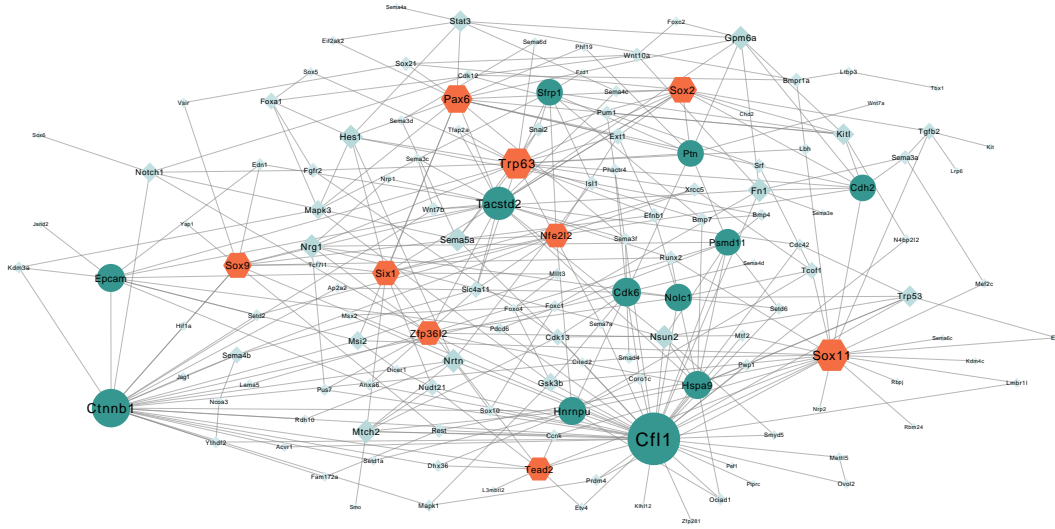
Sema4a
Stat3
Foxc2
Eif2ak2
Sema6d
Gpm6a
Phf19
Wnt10a
Sox21
Cdk12
Ltbp3
Sox5
Ext1
Bmpr1a
Tbx1
Sfrp1
Sox2
Pax6
Foxa1
Sema4c
Vax
Wnt7a
Pum1
Sema3d
Tfap2a
Chd2
Kitl
Tgfb2
Sox6
Snai2
Hes1
Ext1
Kit
Ptn
Lbh
Sema3c
Sema3a
Edn1
Trp63
Srf
Phactr4
Lrp6
Notch1
Fgfr2
Cdh2
Isl1
Fn1
Xrcc5
Nrp1
Mapk3
Tacstd2
Sema3e
Wnt7b
Efnb1
Jarid2
Bmp7
Yap1
Bmp4
N4bp2l2
Sema5a
Nfe2l2
Sema3f
Psmd11
Nrg1
Cdc42
Kdm3a
Runx2
Tcf7l1
Sema4d
Epcam
Sox9
Six1
Mllt3
Tcof1
Mef2c
Slc4a11
Ap2a2
Trp53
Cdk6
Nolc1
Foxo4
Hif1a
Setd2
Foxc1
Sall6
Max2
Pdcd6
Zfp36l2
Sema7a
Cdk13
Nsun2
E
Mtf2
Msi2
Sema6c
Dicer1
Cited2
Sox11
Sema4b
Kdm4c
Nrtn
Smad4
Pwp1
Jag1
Ankrd6
Coro1c
Lama5
Rbpj
Lmbr1l
Hspa9
Nudt21
Gsk3b
Pus7
Ncoa3
Hnrnpu
Ctnnb1
Rdh10
Sox10
Nrp2
Rbm24
Mtch2
Rest
Cfl1
Smyd5
Ythdf2
Ccnk
Acvr1
Setd1a
Mettl5
Dhx36
Fam172a
Pef1
Tead2
Ovol2
Ptprc
Prdm4
L3mbtl2
Ociad1
Smo
Mapk1
Etv4
Klhl12
Zfp281